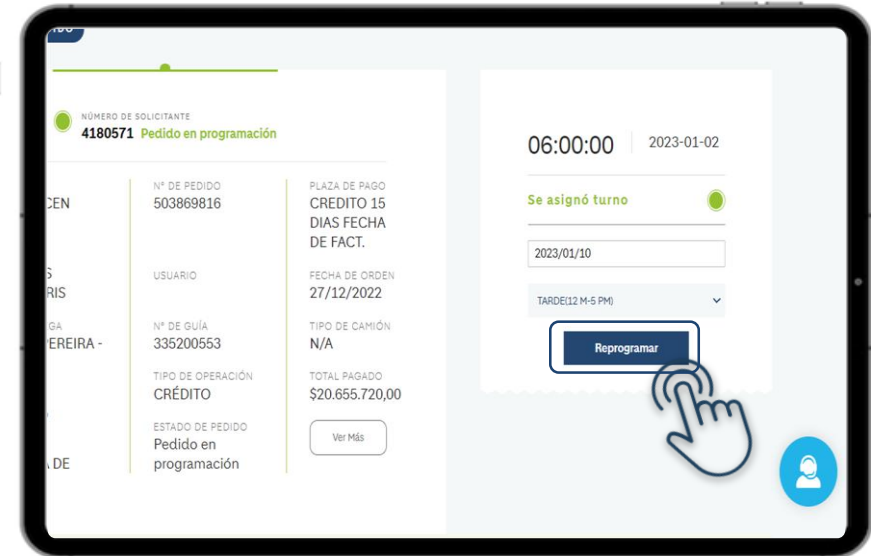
NÚMERO DE SOLICITANTE
4180571 Pedido en programación

CEN

S
RIS

GA
PEREIRA -

A DE

Nº DE PEDIDO
503869816

USUARIO

Nº DE GUÍA
335200553

TIPO DE OPERACIÓN
CRÉDITO

ESTADO DE PEDIDO
Pedido en programación

PLAZA DE PAGO
CREDITO 15 DIAS FECHA DE FACT.

FECHA DE ORDEN
27/12/2022

TIPO DE CAMIÓN
N/A

TOTAL PAGADO
$20.655.720,00

Ver Más

06:00:00 2023-01-02

Se asignó turno

2023/01/10

TARDE(12 M-5 PM)

Reprogramar